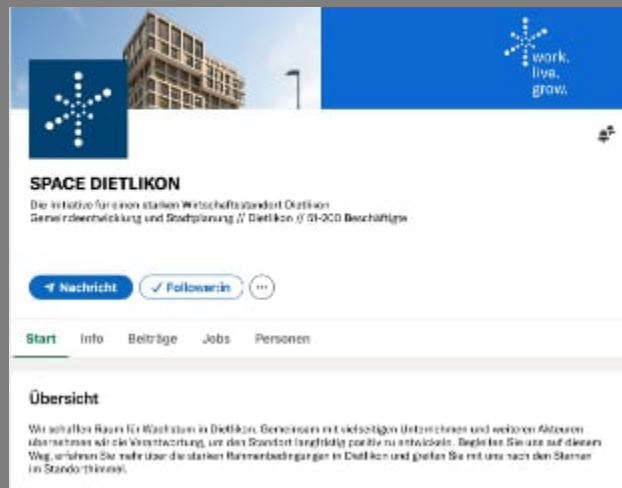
work.
live.
grow.

SPACE DIETLIKON

Die Initiative für einen starken Wirtschaftsstandort Dietlikon
Gemeindeentwicklung und Stadtplanung // Dietlikon // 51-200 Beschäftigte

Nachricht
✓ Follower:in
···

Start
Info
Beiträge
Jobs
Personen

Übersicht

Wir schaffen Raum für Wachstum in Dietlikon. Gemeinsam mit vielseitigen Unternehmen und weiteren Akteuren übernehmen wir die Verantwortung, um den Standort langfristig positiv zu entwickeln. Begleiten Sie uns auf diesem Weg, erfahren Sie mehr über die starken Rahmenbedingungen in Dietlikon und greifen Sie mit uns nach den Sternen im Standorthimmel.